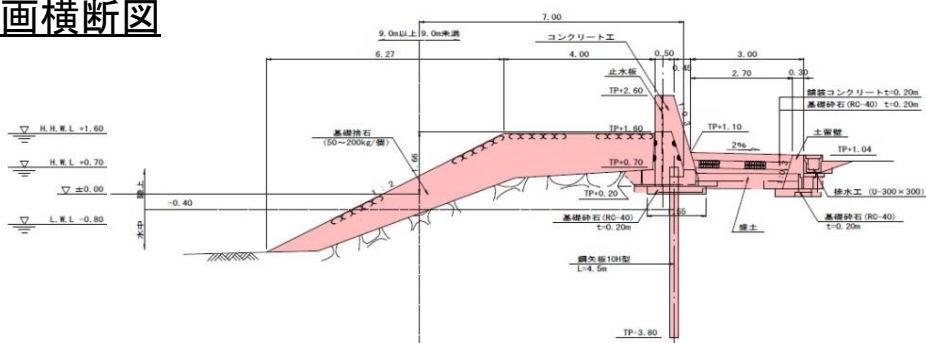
画横断図

7.00
9.0m以上 9.0m未満
6.27
4.00
0.50
3.00
0.46
2.70
0.30
コンクリート工
止水板
TP+2.60
舗装コンクリート t=0.20m
基礎砕石(RC-40) t=0.20m
土留壁
H.H.W.L +1.60
H.W.L +0.70
▽ ±0.00
L.W.L -0.80
基礎捨石
(50～200kg/個)
TP+1.60
TP+1.10
2%
TP+1.04
TP+0.70
TP+0.20
-0.40
1:2
排水工 (U-300×300)
基礎砕石(RC-40)
t=0.20m
盛土
基礎砕石(RC-40)
t=0.20m
鋼矢板10H型
L=4.5m
TP-3.80
陸上
水中